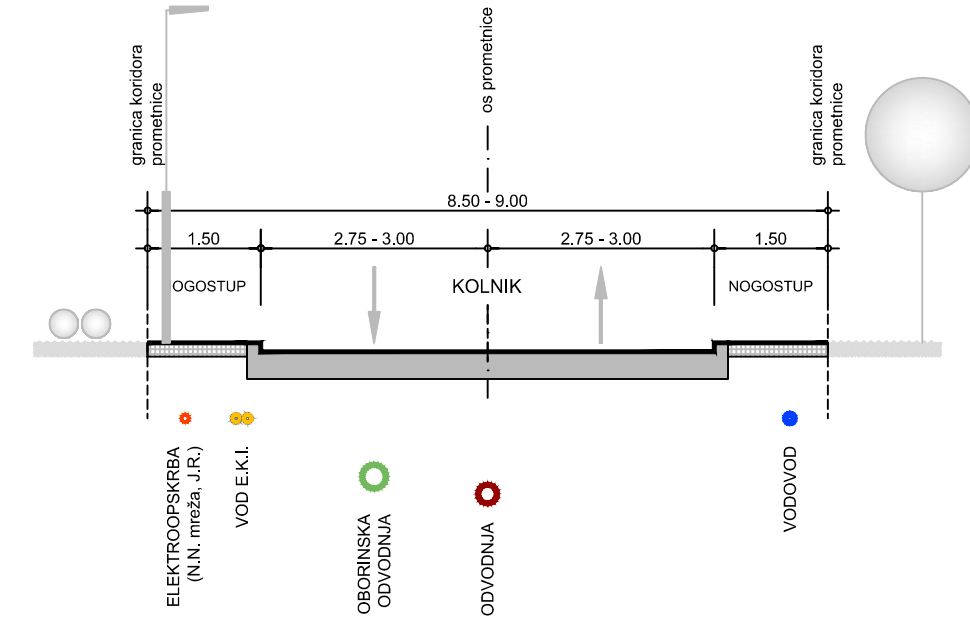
granica koridora prometnice

os prometnice

granica koridora prometnice

8.50 - 9.00

1.50

2.75 - 3.00

2.75 - 3.00

1.50

OGOSTUP

KOLNIK

NOGOSTUP

ELEKTROOPSKRBA (N.N. mreža, J.R.)

VOD E.K.I.

OBORINSKA ODVODNJA

ODVODNJA

VODOVOD